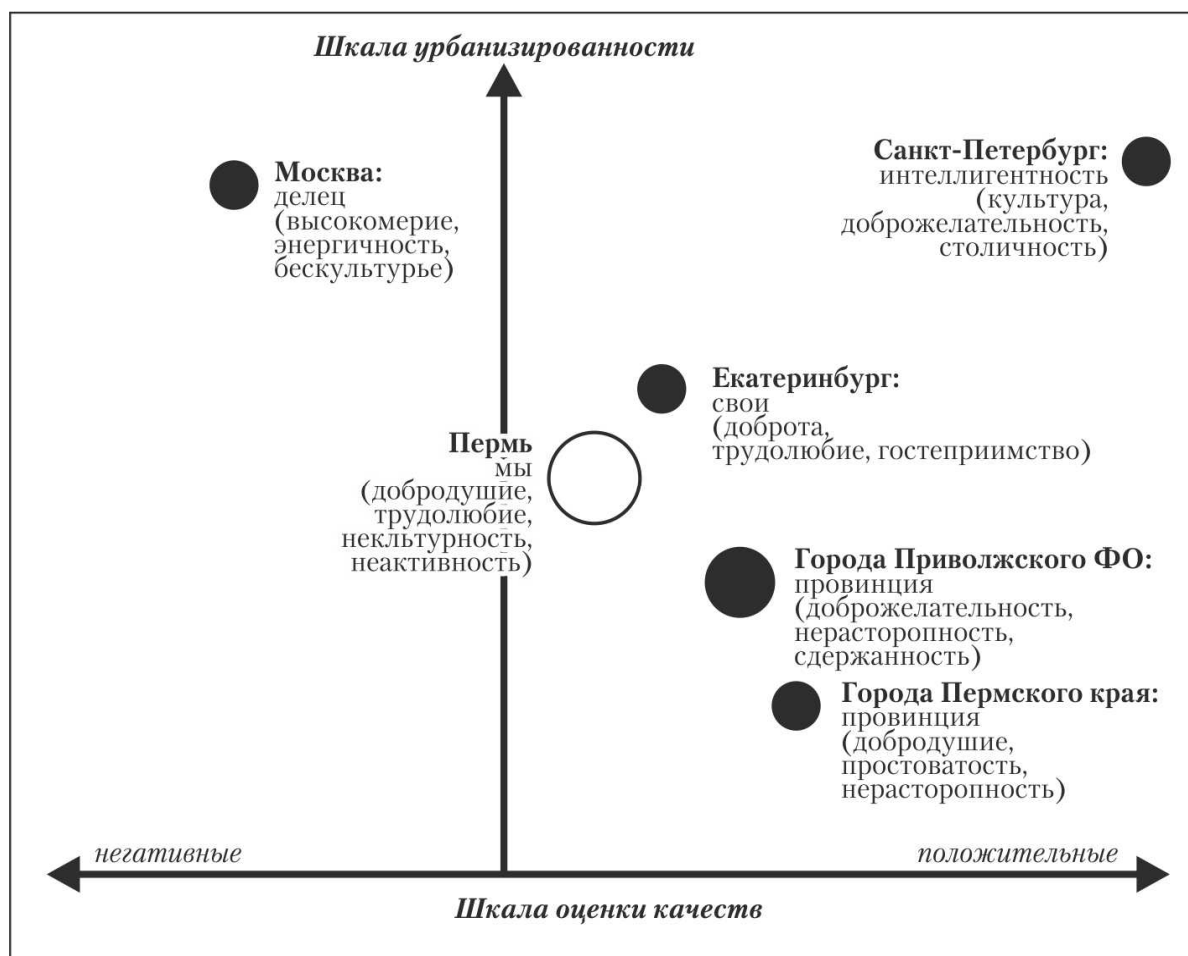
Шкала урбанизированности

Москва:
делец
(высокомерие,
энергичность,
бескультурье)

Санкт-Петербург:
интеллигентность
(культура,
доброжелательность,
столичность)

Екатеринбург:
свои
(доброта,
трудолюбие, гостеприимство)

Пермь
мы
(добродушие,
трудолюбие,
некльтурность,
неактивность)

Города Приволжского ФО:
провинция
(доброжелательность,
нерасторопность,
сдержанность)

Города Пермского края:
провинция
(добродушие,
простоватость,
нерасторопность)

негативные

положительные

Шкала оценки качеств